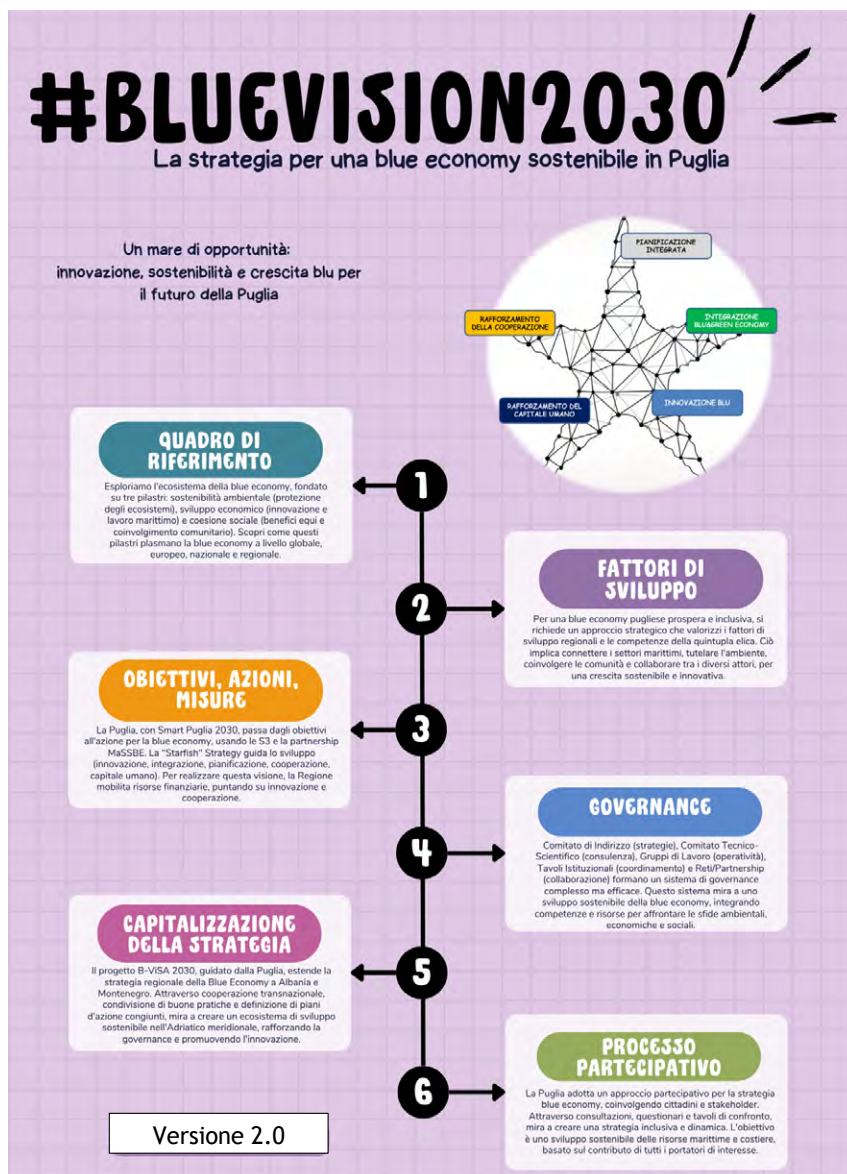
#BLUEVISION2030

La strategia per una blue economy sostenibile in Puglia

Un mare di opportunità: innovazione, sostenibilità e crescita blu per il futuro della Puglia

PIANIFICAZIONE INTEGRATA

RAFFORZAMENTO DELLA COOPERAZIONE

INTEGRAZIONE BLU&GREEN ECONOMY

RAFFORZAMENTO DEL CAPITALE UMANO

INNOVAZIONE BLU

QUADRO DI RIFERIMENTO

Esploriamo l'ecosistema della blue economy, fondato su tre pilastri: sostenibilità ambientale (protezione degli ecosistemi), sviluppo economico (innovazione e lavoro marittimo) e coesione sociale (benefici equi e coinvolgimento comunitario). Scopri come questi pilastri plasmano la blue economy a livello globale, europeo, nazionale e regionale.

1

2

FATTORI DI SVILUPPO

Per una blue economy pugliese prospera e inclusiva, si richiede un approccio strategico che valorizzi i fattori di sviluppo regionali e le competenze della quintupla elica. Ciò implica connettere i settori marittimi, tutelare l'ambiente, coinvolgere le comunità e collaborare tra i diversi attori, per una crescita sostenibile e innovativa.

OBIETTIVI, AZIONI, MISURE

La Puglia, con Smart Puglia 2030, passa dagli obiettivi all'azione per la blue economy, usando le S3 e la partnership MaSSBE. La "Starfish" Strategy guida lo sviluppo (innovazione, integrazione, pianificazione, cooperazione, capitale umano). Per realizzare questa visione, la Regione mobilita risorse finanziarie, puntando su innovazione e cooperazione.

3

4

GOVERNANCE

Comitato di Indirizzo (strategie), Comitato Tecnico-Scientifico (consulenza), Gruppi di Lavoro (operatività), Tavoli Istituzionali (coordinamento) e Reti/Partnership (collaborazione) formano un sistema di governance complesso ma efficace. Questo sistema mira a uno sviluppo sostenibile della blue economy, integrando competenze e risorse per affrontare le sfide ambientali, economiche e sociali.

CAPITALIZZAZIONE DELLA STRATEGIA

Il progetto B-VISA 2030, guidato dalla Puglia, estende la strategia regionale della Blue Economy a Albania e Montenegro. Attraverso cooperazione transnazionale, condivisione di buone pratiche e definizione di piani d'azione congiunti, mira a creare un ecosistema di sviluppo sostenibile nell'Adriatico meridionale, rafforzando la governance e promuovendo l'innovazione.

5

6

PROCESSO PARTECIPATIVO

La Puglia adotta un approccio partecipativo per la strategia blue economy, coinvolgendo cittadini e stakeholder. Attraverso consultazioni, questionari e tavoli di confronto, mira a creare una strategia inclusiva e dinamica. L'obiettivo è uno sviluppo sostenibile delle risorse marittime e costiere, basato sul contributo di tutti i portatori di interesse.

Versione 2.0